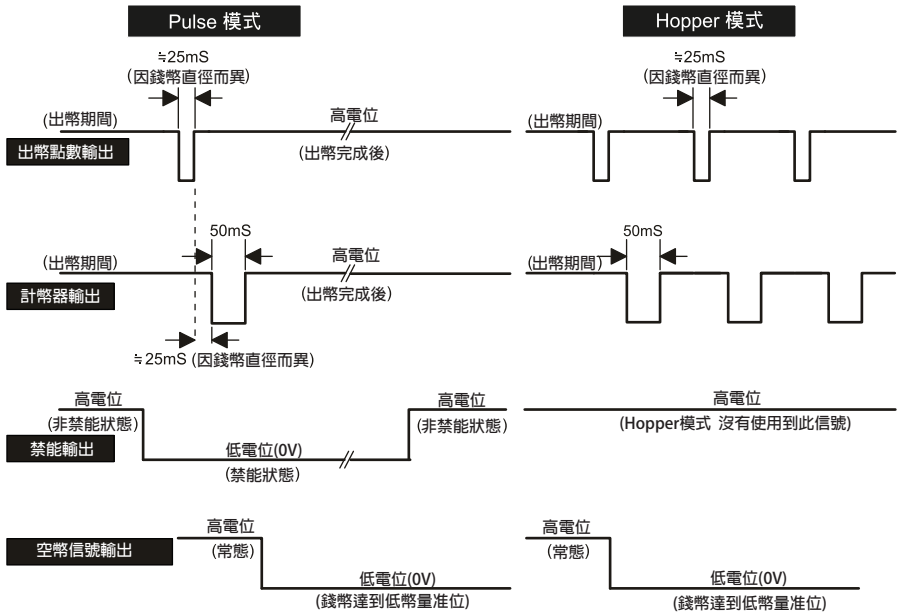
Pulse 模式

≒25mS
(因錢幣直徑而異)

(出幣期間)
高電位
(出幣完成後)

出幣點數輸出

50mS
(出幣期間)
高電位
(出幣完成後)

計幣器輸出

≒25mS (因錢幣直徑而異)

高電位
(非禁能狀態)
低電位(0V)
(禁能狀態)
高電位
(非禁能狀態)

禁能輸出

高電位
(常態)
低電位(0V)
(錢幣達到低幣量准位)

空幣信號輸出

Hopper 模式

≒25mS
(因錢幣直徑而異)

(出幣期間)

50mS
(出幣期間)

高電位
(Hopper模式 沒有使用到此信號)

高電位
(常態)
低電位(0V)
(錢幣達到低幣量准位)